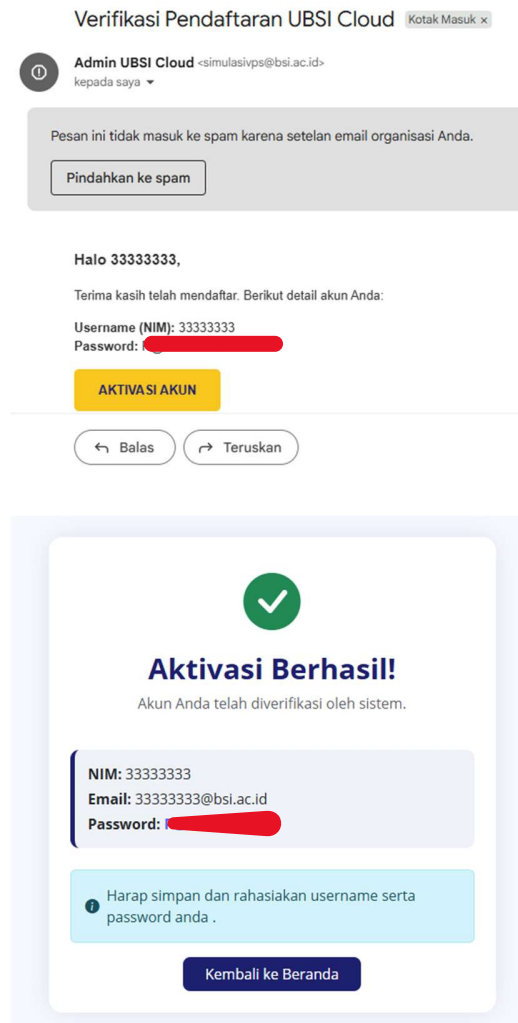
Verifikasi Pendaftaran UBSI Cloud Kotak Masuk ×

Admin UBSI Cloud <simulasivps@bsi.ac.id>
kepada saya

Pesan ini tidak masuk ke spam karena setelan email organisasi Anda.

Pindahkan ke spam

Halo 33333333,

Terima kasih telah mendaftar. Berikut detail akun Anda:

Username (NIM): 33333333
Password: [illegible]

AKTIVASI AKUN

Balas
Teruskan

Aktivasi Berhasil!

Akun Anda telah diverifikasi oleh sistem.

NIM: 33333333
Email: 33333333@bsi.ac.id
Password: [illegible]

Harap simpan dan rahasiakan username serta password anda .

Kembali ke Beranda